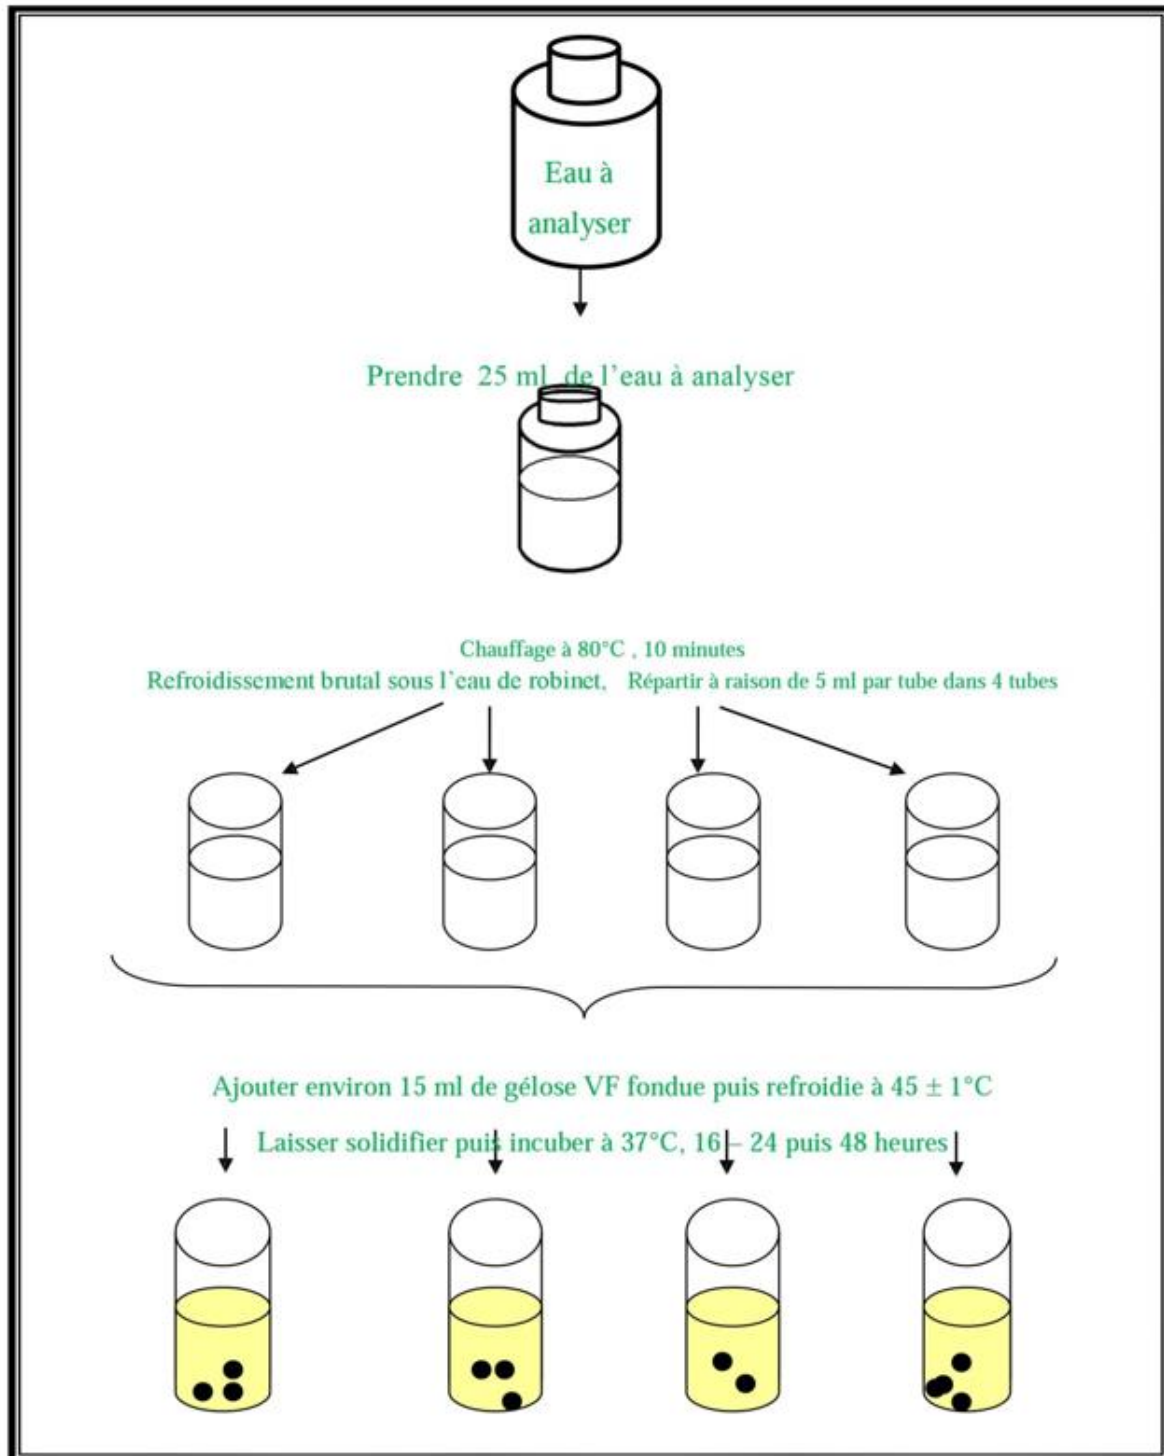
Eau à analyser

Prendre 25 ml de l'eau à analyser

Chauffage à 80°C , 10 minutes
Refroidissement brutal sous l'eau de robinet, Répartir à raison de 5 ml par tube dans 4 tubes

Ajouter environ 15 ml de gélose VF fondue puis refroidie à 45 ± 1°C

Laisser solidifier puis incuber à 37°C, 16 – 24 puis 48 heures